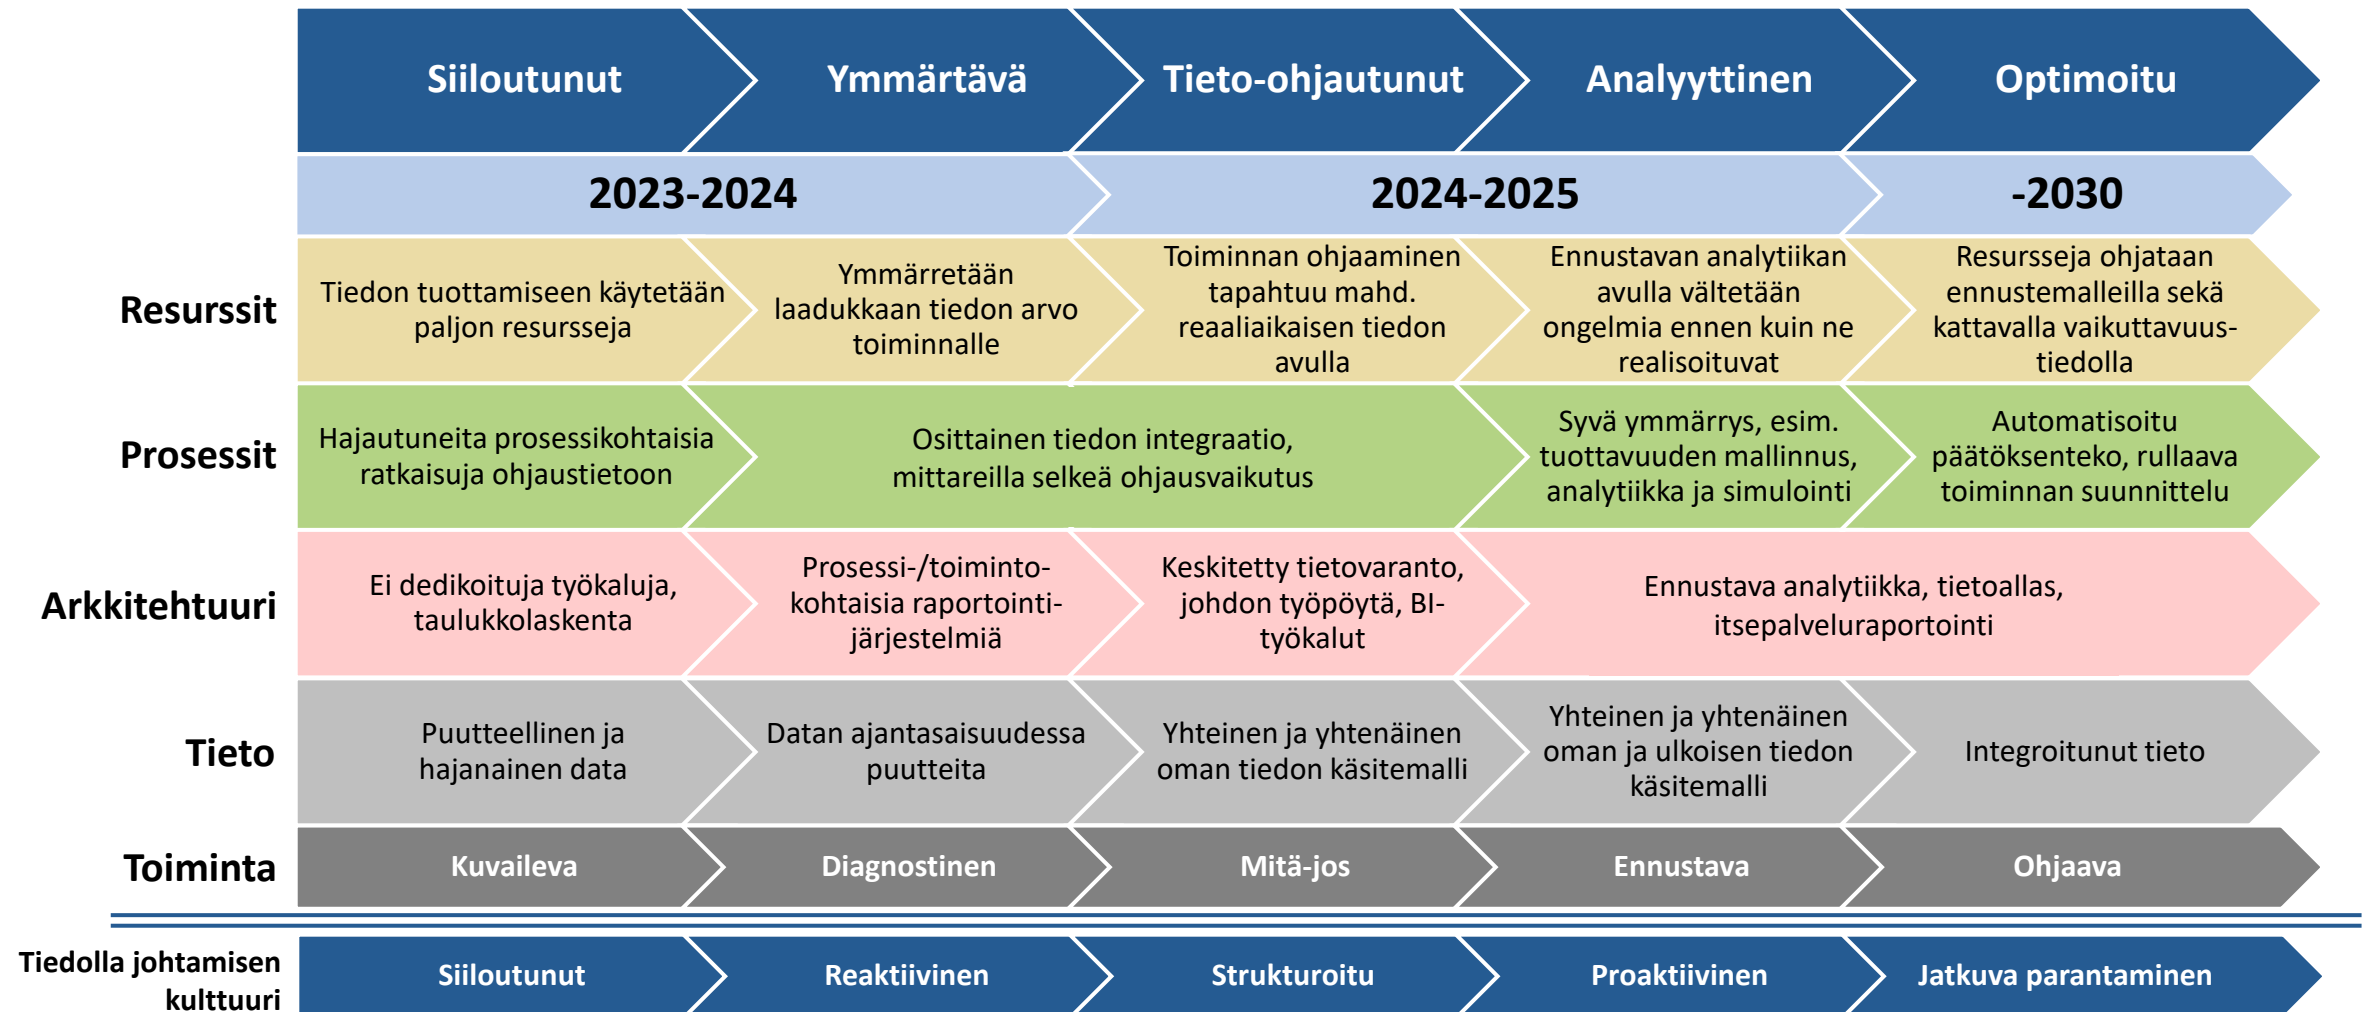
| | Siiloutunut | Ymmärtävä | Tieto-ohjautunut | Analyyttinen | Optimoitu |
|---|---|---|---|---|---|
| | 2023-2024 | | 2024-2025 | | -2030 |
| Resurssit | Tiedon tuottamiseen käytetään paljon resursseja | Ymmärretään laadukkaan tiedon arvo toiminnalle | Toiminnan ohjaaminen tapahtuu mahd. reaaliaikaisen tiedon avulla | Ennustavan analytiikan avulla vältetään ongelmia ennen kuin ne realisoituvat | Resursseja ohjataan ennustemalleilla sekä kattavalla vaikuttavuus-tiedolla |
| Prosessit | Hajautuneita prosessikohtaisia ratkaisuja ohjaustietoon | Osittainen tiedon integraatio, mittareilla selkeä ohjausvaikutus | | Syvä ymmärrys, esim. tuottavuuden mallinnus, analytiikka ja simulointi | Automatisoitu päätöksenteko, rullaava toiminnan suunnittelu |
| Arkkitehtuuri | Ei dedikoituja työkaluja, taulukkolaskenta | Prosessi-/toiminto-kohtaisia raportointi-järjestelmiä | Keskitetty tietovaranto, johdon työpöytä, BI-työkalut | Ennustava analytiikka, tietoallas, itsepalveluraportointi | |
| Tieto | Puutteellinen ja hajanainen data | Datan ajantasaisuudessa puutteita | Yhteinen ja yhtenäinen oman tiedon käsitemalli | Yhteinen ja yhtenäinen oman ja ulkoisen tiedon käsitemalli | Integroitunut tieto |
| Toiminta | Kuvaileva | Diagnostinen | Mitä-jos | Ennustava | Ohjaava |
| Tiedolla johtamisen kulttuuri | Siiloutunut | Reaktiivinen | Strukturoitu | Proaktiivinen | Jatkuva parantaminen |